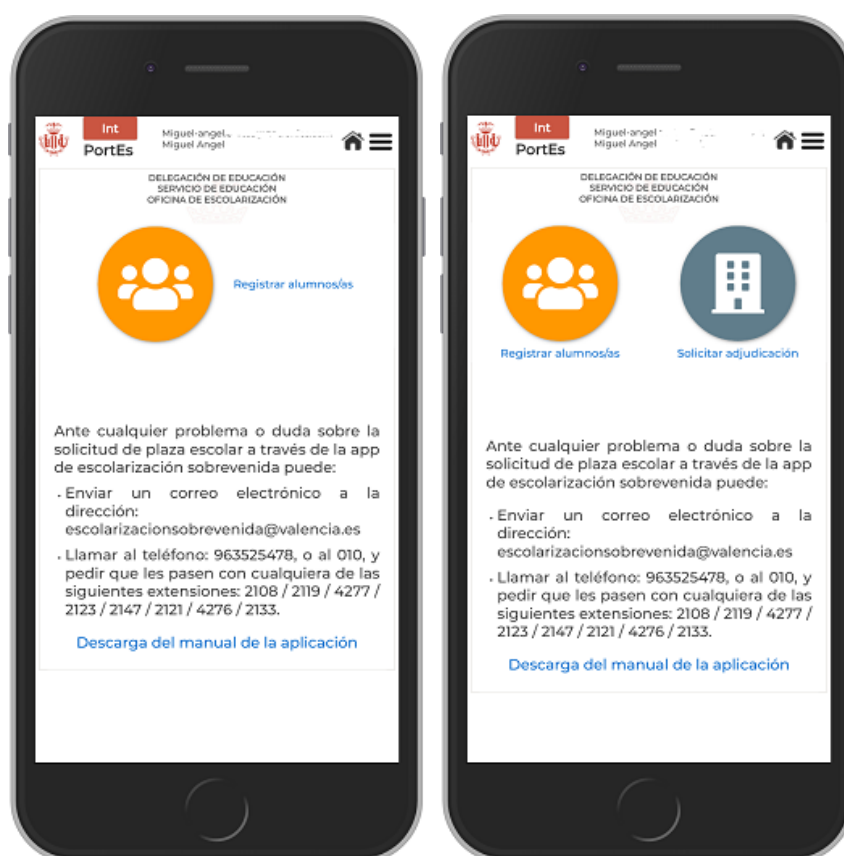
Int
PortEs
Miguel-angel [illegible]
Miguel Angel

DELEGACIÓN DE EDUCACIÓN
SERVICIO DE EDUCACIÓN
OFICINA DE ESCOLARIZACIÓN

Registrar alumnos/as

Ante cualquier problema o duda sobre la solicitud de plaza escolar a través de la app de escolarización sobrevenida puede:

· Enviar un correo electrónico a la dirección: escolarizacionsobrevenida@valencia.es

· Llamar al teléfono: 963525478, o al 010, y pedir que les pasen con cualquiera de las siguientes extensiones: 2108 / 2119 / 4277 / 2123 / 2147 / 2121 / 4276 / 2133.

Descarga del manual de la aplicación

Int
PortEs
Miguel-angel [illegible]
Miguel Angel

DELEGACIÓN DE EDUCACIÓN
SERVICIO DE EDUCACIÓN
OFICINA DE ESCOLARIZACIÓN

Registrar alumnos/as

Solicitar adjudicación

Ante cualquier problema o duda sobre la solicitud de plaza escolar a través de la app de escolarización sobrevenida puede:

· Enviar un correo electrónico a la dirección: escolarizacionsobrevenida@valencia.es

· Llamar al teléfono: 963525478, o al 010, y pedir que les pasen con cualquiera de las siguientes extensiones: 2108 / 2119 / 4277 / 2123 / 2147 / 2121 / 4276 / 2133.

Descarga del manual de la aplicación